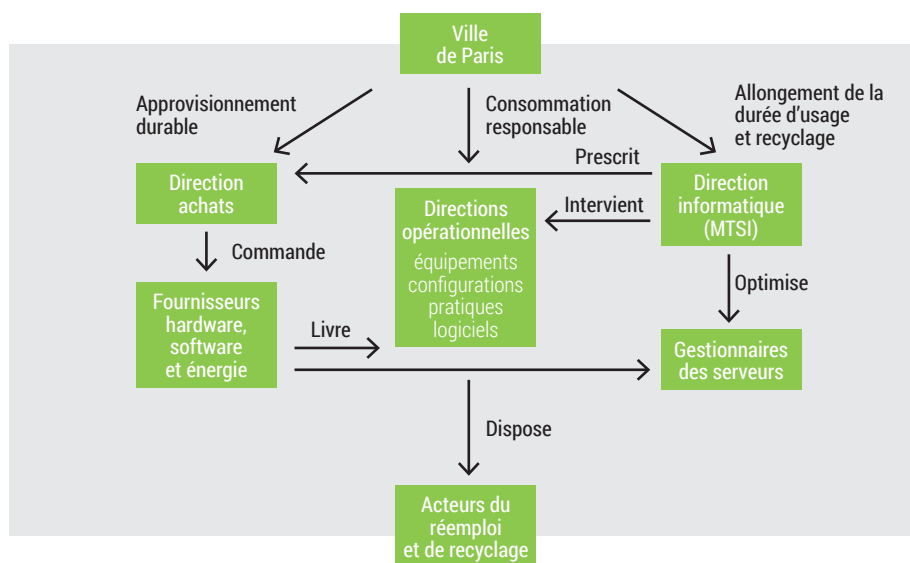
Ville de Paris

Approvisionnement durable

Consommation responsable

Allongement de la durée d'usage et recyclage

Prescrit

Direction achats

Directions opérationnelles

équipements
configurations
pratiques
logiciels

Intervient

Direction informatique (MTSI)

Commande

Optimise

Fournisseurs hardware, software et énergie

Livre

Gestionnaires des serveurs

Dispose

Acteurs du réemploi et de recyclage